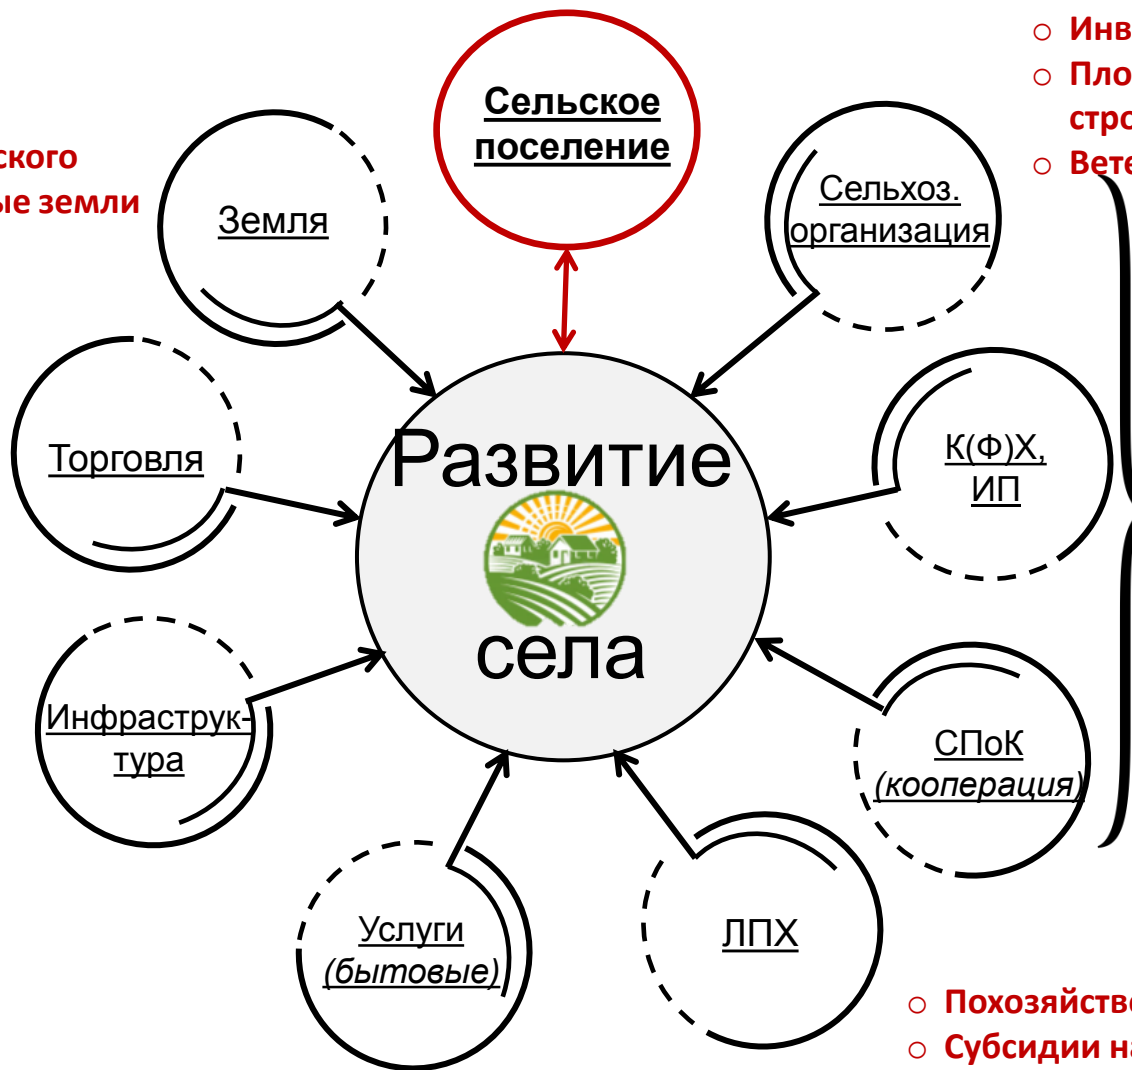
ского
ые земли

Сельское поселение

Инв
Пло
стро
Вете

Земля

Сельхоз. организация

Торговля

Развитие села

К(Ф)Х, ИП

Инфраструктура

СПоК (кооперация)

Услуги (бытовые)

ЛПХ

Похозяйств
Субсидии на